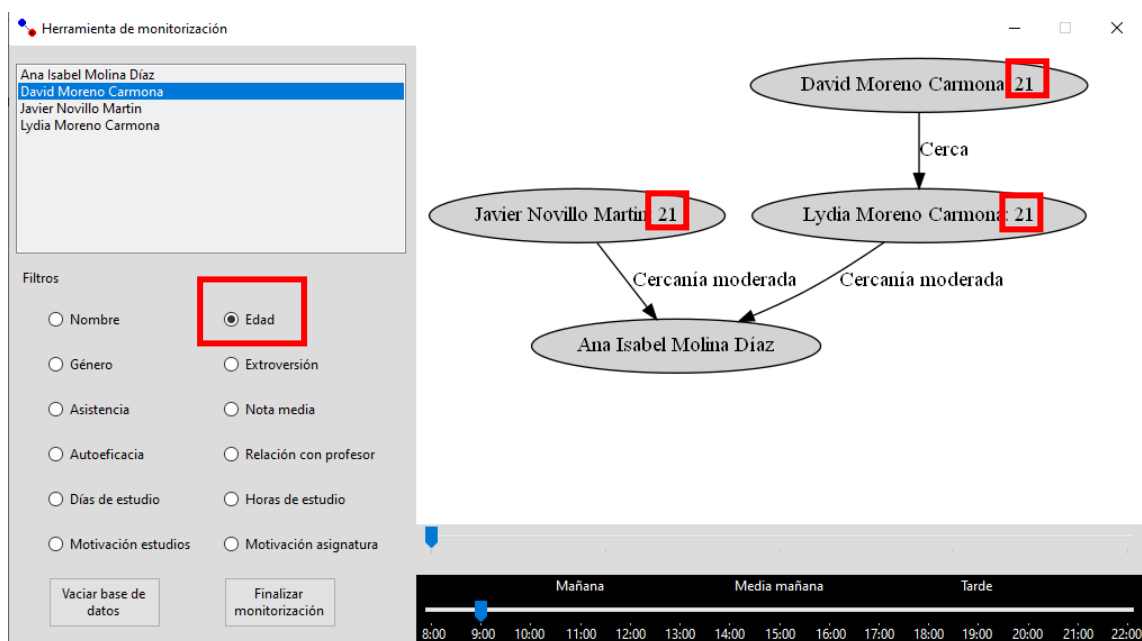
Herramienta de monitorización

Ana Isabel Molina Díaz
David Moreno Carmona
Javier Novillo Martin
Lydia Moreno Carmona

Filtros

Nombre
Edad
Género
Extroversión
Asistencia
Nota media
Autoeficacia
Relación con profesor
Días de estudio
Horas de estudio
Motivación estudios
Motivación asignatura

Vaciar base de datos
Finalizar monitorización

David Moreno Carmona 21
Cerca
Javier Novillo Martin 21
Lydia Moreno Carmona 21
Cercanía moderada
Cercanía moderada
Ana Isabel Molina Díaz

Mañana
Media mañana
Tarde

8:00 9:00 10:00 11:00 12:00 13:00 14:00 15:00 16:00 17:00 18:00 19:00 20:00 21:00 22:00